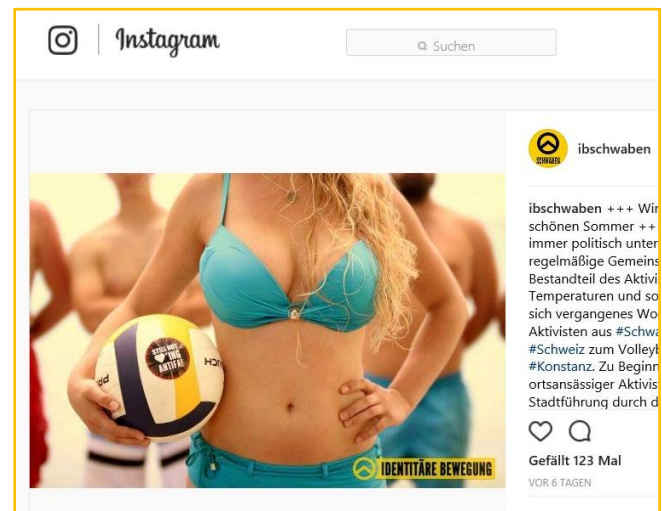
Instagram

Suchen

ibschwaben

ibschwaben +++ Wir schönen Sommer ++ immer politisch unter regelmäßige Gemeins Bestandteil des Aktivi Temperaturen und so sich vergangenes Wo Aktivisten aus #Schwa #Schweiz zum Volleyb #Konstanz. Zu Beginn ortsansässiger Aktivis Stadtführung durch d

STILL NOT ♥ING ANTIFA

IDENTITÄRE BEWEGUNG

Gefällt 123 Mal

VOR 6 TAGEN